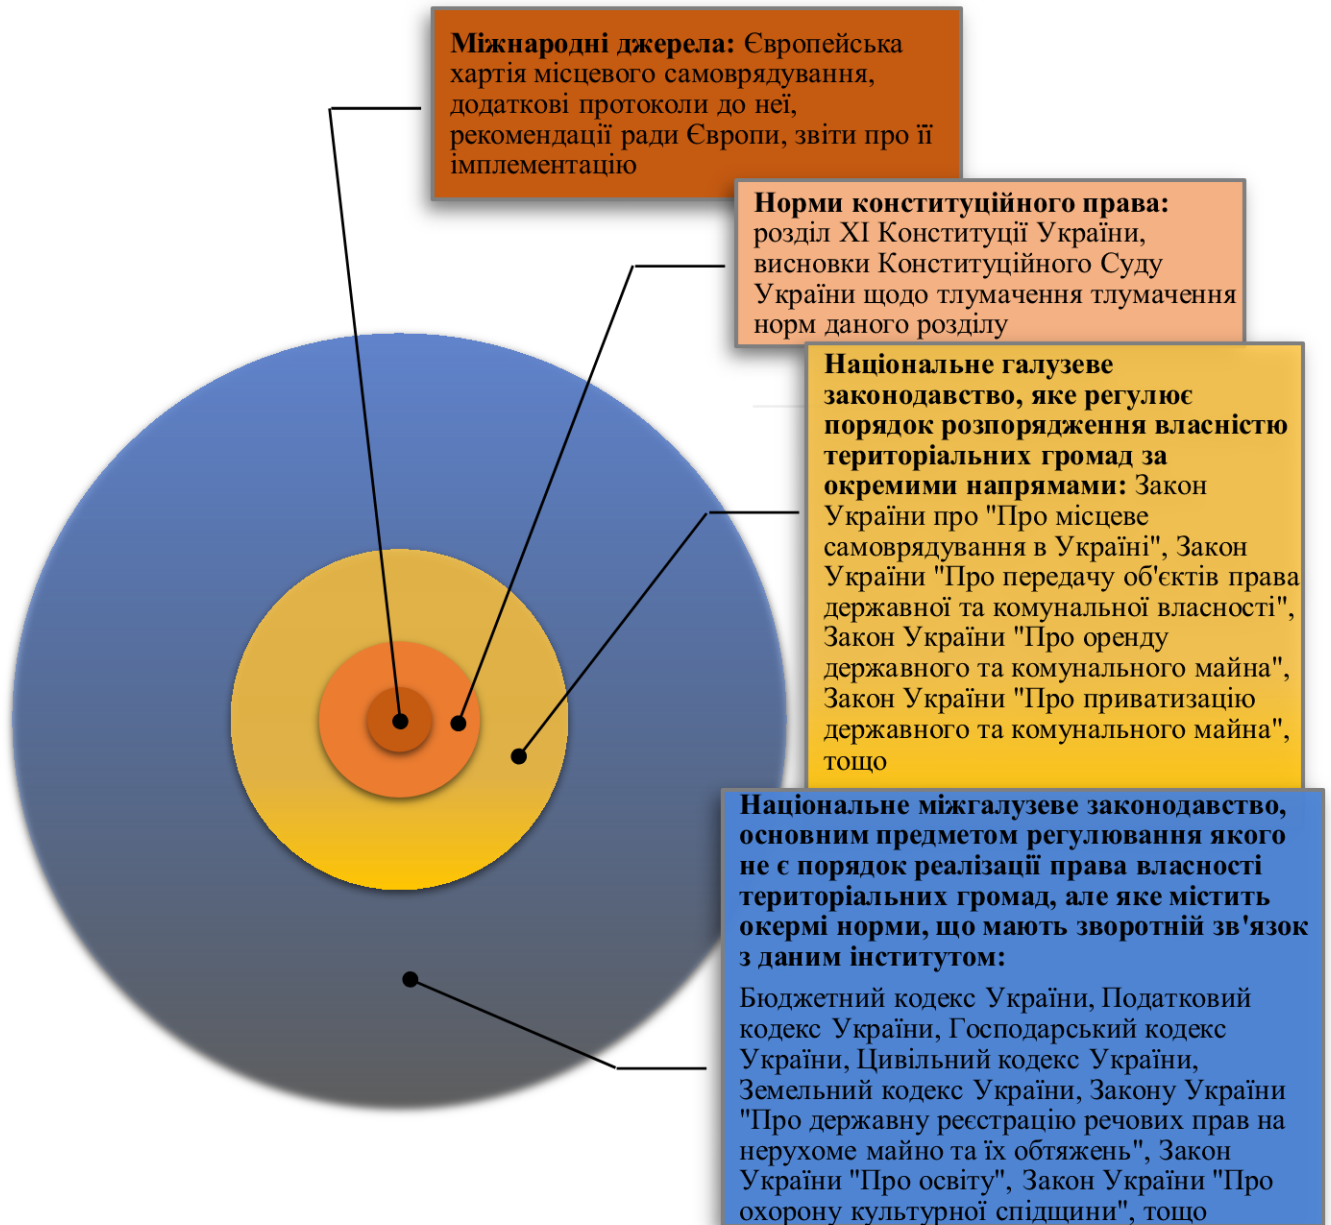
**Міжнародні джерела:** Європейська хартія місцевого самоврядування, додаткові протоколи до неї, рекомендації ради Європи, звіти про її імплементацію

**Норми конституційного права:** розділ XI Конституції України, висновки Конституційного Суду України щодо тлумачення тлумачення норм даного розділу

**Національне галузеве законодавство, яке регулює порядок розпорядження власністю територіальних громад за окремими напрямами:** Закон України про "Про місцеве самоврядування в Україні", Закон України "Про передачу об'єктів права державної та комунальної власності", Закон України "Про оренду державного та комунального майна", Закон України "Про приватизацію державного та комунального майна", тощо

**Національне міжгалузеве законодавство, основним предметом регулювання якого не є порядок реалізації права власності територіальних громад, але яке містить окермі норми, що мають зворотній зв'язок з даним інститутом:**

Бюджетний кодекс України, Податковий кодекс України, Господарський кодекс України, Цивільний кодекс України, Земельний кодекс України, Закону України "Про державну реєстрацію речових прав на нерухоме майно та їх обтяжень", Закон України "Про освіту", Закон України "Про охорону культурної спідщини", тощо